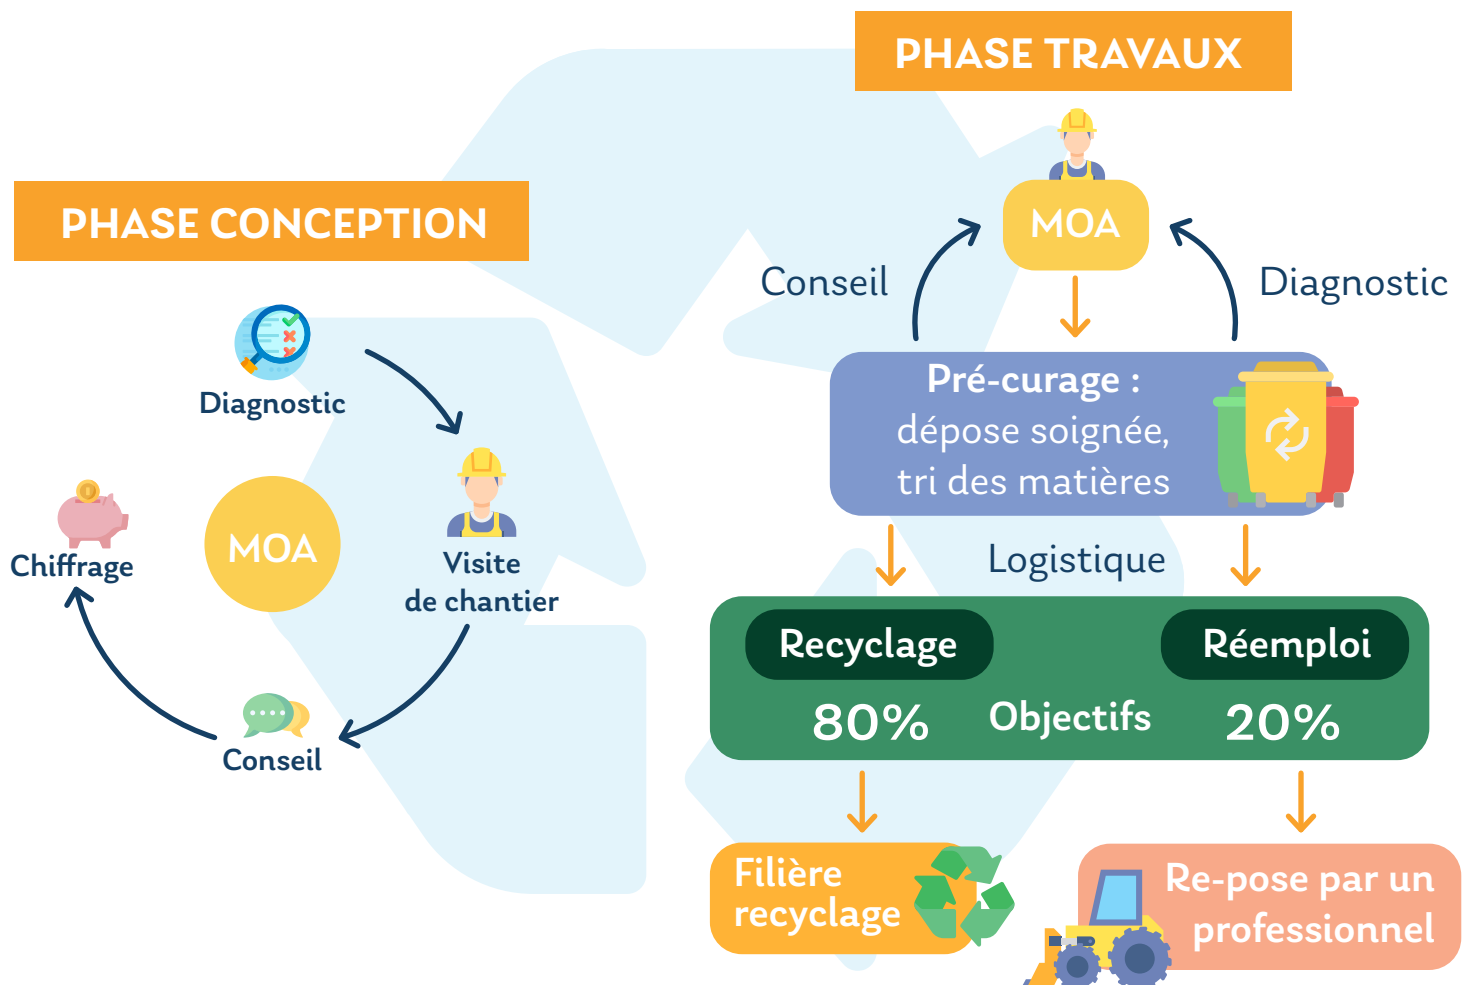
PHASE CONCEPTION

Diagnostic

Visite de chantier

MOA

Chiffrage

Conseil

PHASE TRAVAUX

MOA

Conseil

Diagnostic

Pré-curage : dépose soignée, tri des matières

Logistique

Recyclage

Réemploi

80%

Objectifs

20%

Filière recyclage

Re-pose par un professionnel